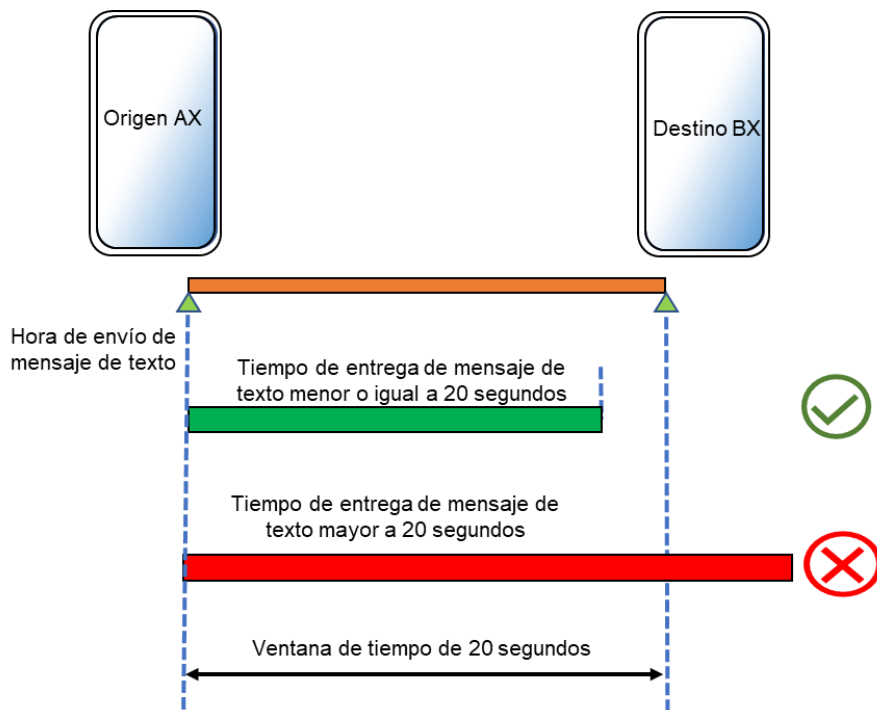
Origen AX

Destino BX

Hora de envío de mensaje de texto

Tiempo de entrega de mensaje de texto menor o igual a 20 segundos

Tiempo de entrega de mensaje de texto mayor a 20 segundos

Ventana de tiempo de 20 segundos